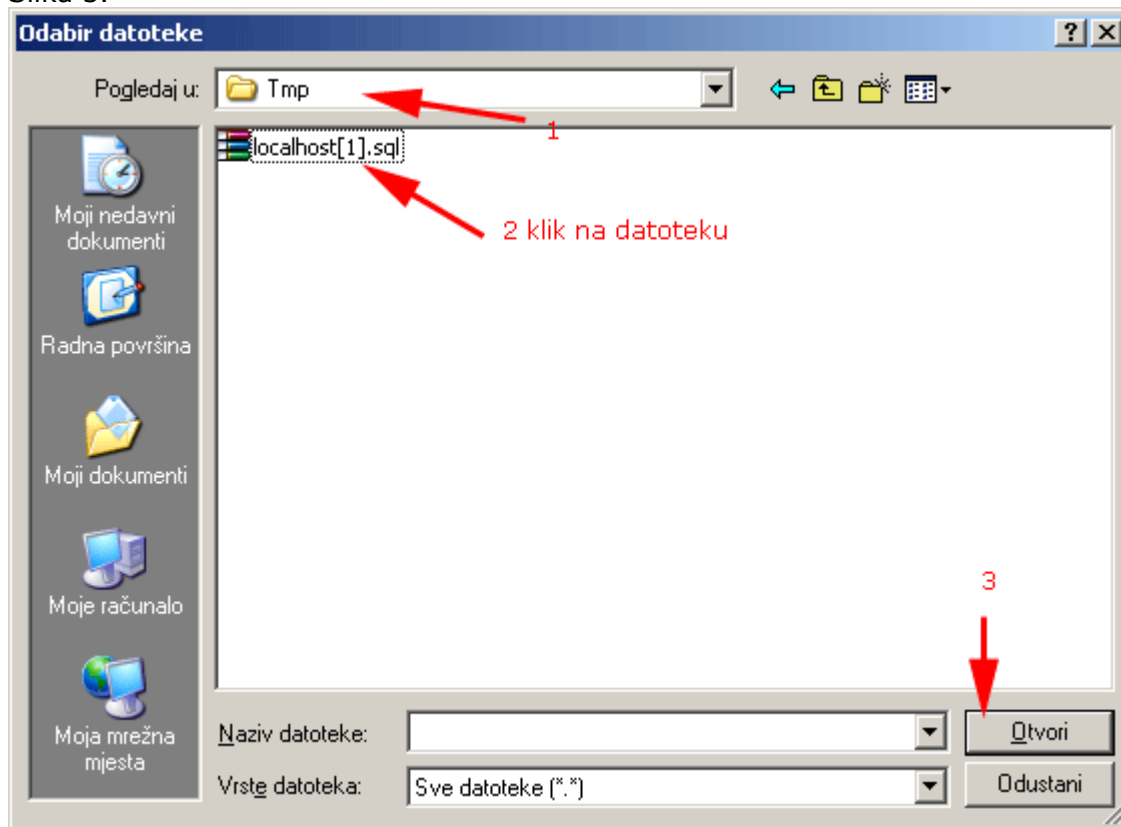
Slika 3.

Odabir datoteke

?

Pogledaj u: Tmp

1

localhost[1].sql

2 klik na datoteku

Moji nedavni dokumenti

Radna površina

Moji dokumenti

Moje računalo

Moja mrežna mjesta

3

Naziv datoteke:

Otvori

Vrste datoteka: Sve datoteke (*.*)

Odustani